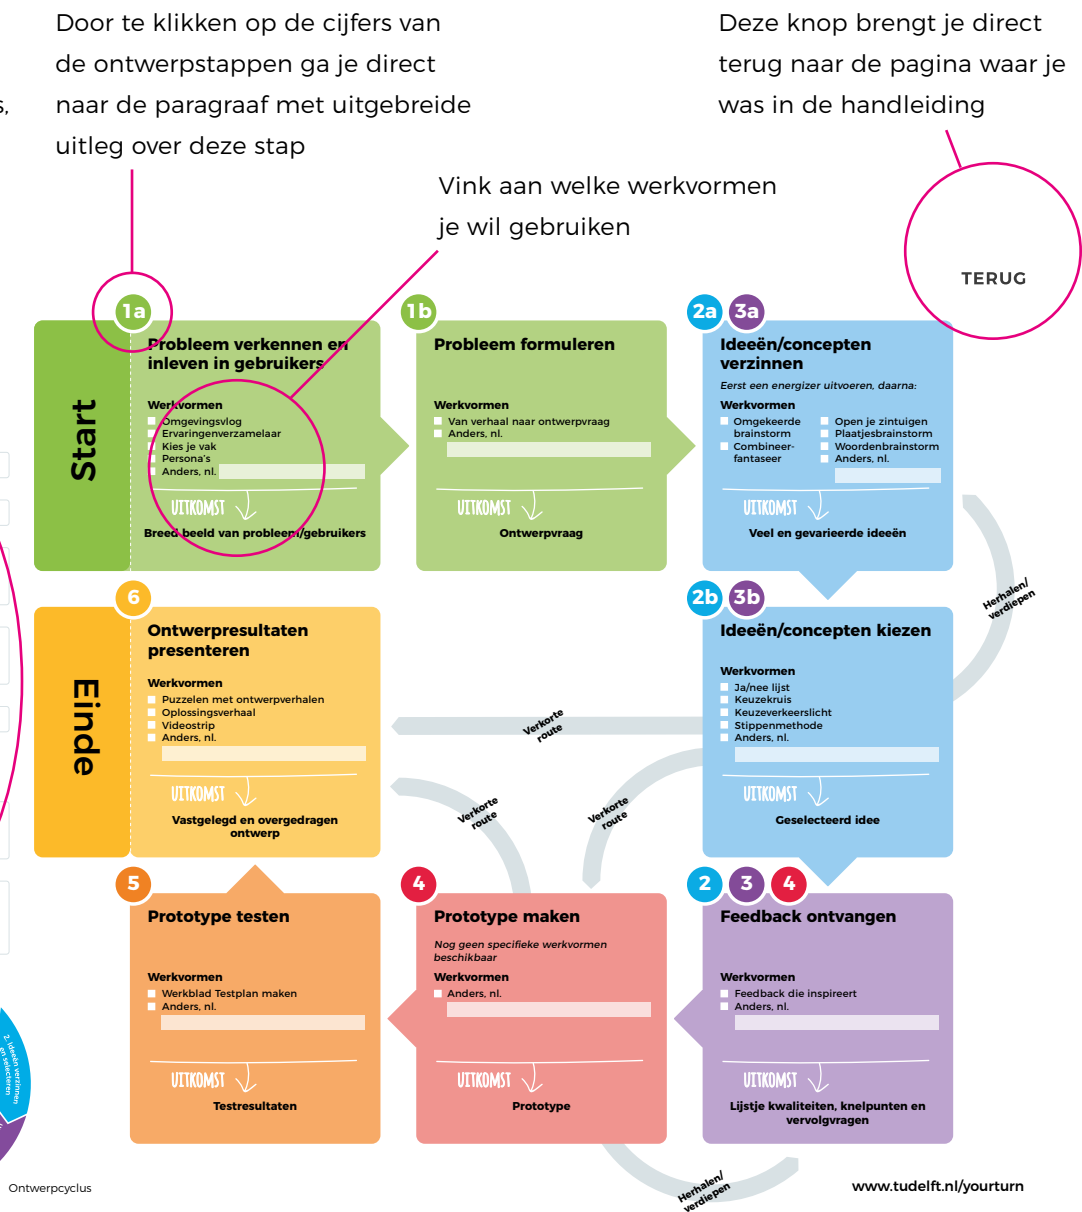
Door te klikken op de cijfers van de ontwerpstappen ga je direct naar de paragraaf met uitgebreide uitleg over deze stap

Deze knop brengt je direct terug naar de pagina waar je was in de handleiding

Vink aan welke werkvormen je wil gebruiken

TERUG

Start

1a
Probleem verkennen en inleven in gebruikers
Werkvormen
Omgevingsvlog
Ervaringenverzamelaar
Kies je vak
Persona's
Anders, nl.
UITKOMST
Breed beeld van probleem/gebruikers

1b
Probleem formuleren
Werkvormen
Van verhaal naar ontwerpvraag
Anders, nl.
UITKOMST
Ontwerpvraag

2a 3a
Ideeën/concepten verzinnen
Eerst een energizer uitvoeren, daarna:
Werkvormen
Omgekeerde brainstorm
Combineer-fantaseer
Open je zintuigen
Plaatjesbrainstorm
Woordenbrainstorm
Anders, nl.
UITKOMST
Veel en gevarieerde ideeën

Herhalen/ verdiepen

2b 3b
Ideeën/concepten kiezen
Werkvormen
Ja/nee lijst
Keuzekruis
Keuzeverkeerslicht
Stippenmethode
Anders, nl.
UITKOMST
Geselecteerd idee

Einde

6
Ontwerpresultaten presenteren
Werkvormen
Puzzelen met ontwerpverhalen
Oplossingsverhaal
Videostrip
Anders, nl.
UITKOMST
Vastgelegd en overgedragen ontwerp

Verkorte route

Verkorte route

Verkorte route

5
Prototype testen
Werkvormen
Werkblad Testplan maken
Anders, nl.
UITKOMST
Testresultaten

4
Prototype maken
Nog geen specifieke werkvormen beschikbaar
Werkvormen
Anders, nl.
UITKOMST
Prototype

2 3 4
Feedback ontvangen
Werkvormen
Feedback die inspireert
Anders, nl.
UITKOMST
Lijstje kwaliteiten, knelpunten en vervolgvragen

Herhalen/ verdiepen

2. Ideeën verzinnen en selecteren

Ontwerpcyclus

www.tudelft.nl/yourturn